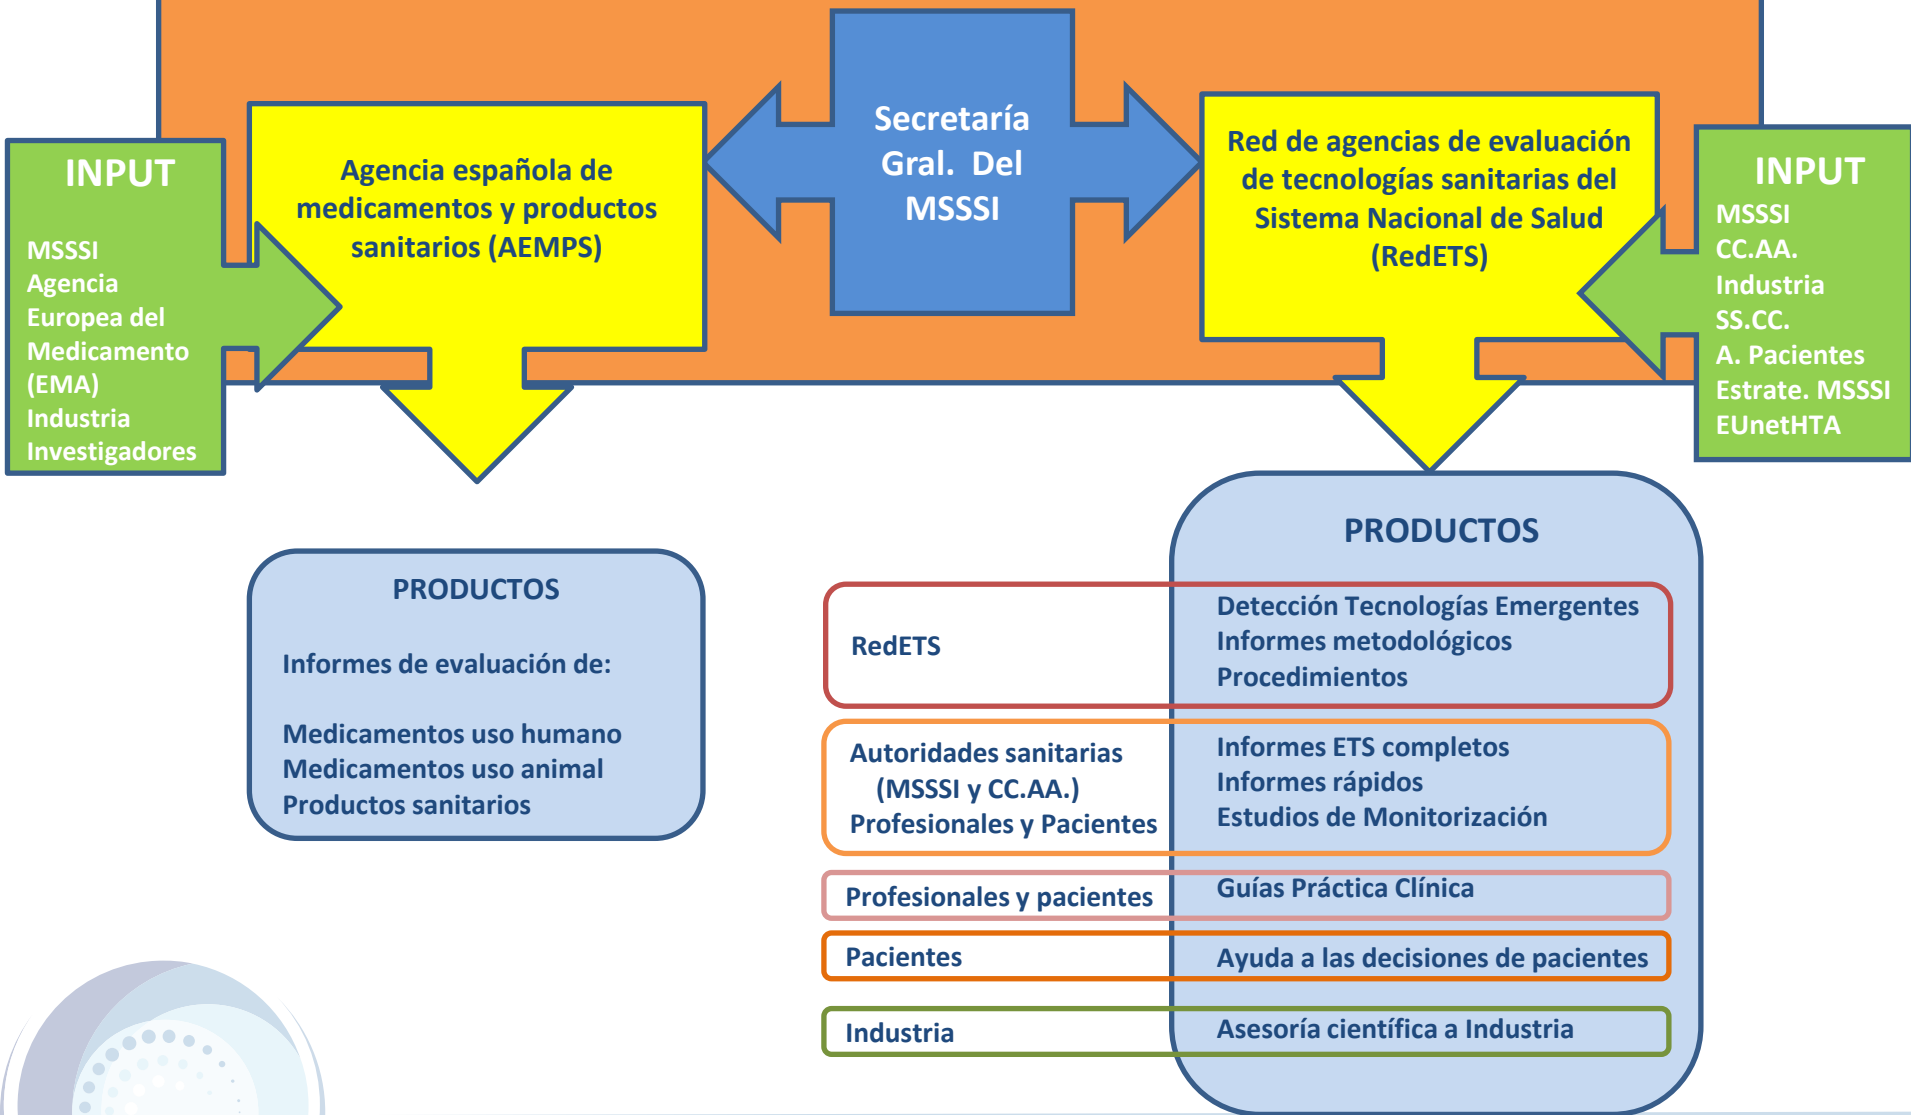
INPUT

MSSSI
Agencia Europea del Medicamento (EMA)
Industria
Investigadores

Agencia española de medicamentos y productos sanitarios (AEMPS)

Secretaría Gral. Del MSSSI

Red de agencias de evaluación de tecnologías sanitarias del Sistema Nacional de Salud (RedETS)

INPUT

MSSSI
CC.AA.
Industria
SS.CC.
A. Pacientes
Estrate. MSSSI
EUnetHTA

PRODUCTOS

Informes de evaluación de:

Medicamentos uso humano
Medicamentos uso animal
Productos sanitarios

PRODUCTOS

| | |
|---|---|
| RedETS | Detección Tecnologías Emergentes<br>Informes metodológicos<br>Procedimientos |
| Autoridades sanitarias (MSSSI y CC.AA.)<br>Profesionales y Pacientes | Informes ETS completos<br>Informes rápidos<br>Estudios de Monitorización |
| Profesionales y pacientes | Guías Práctica Clínica |
| Pacientes | Ayuda a las decisiones de pacientes |
| Industria | Asesoría científica a Industria |